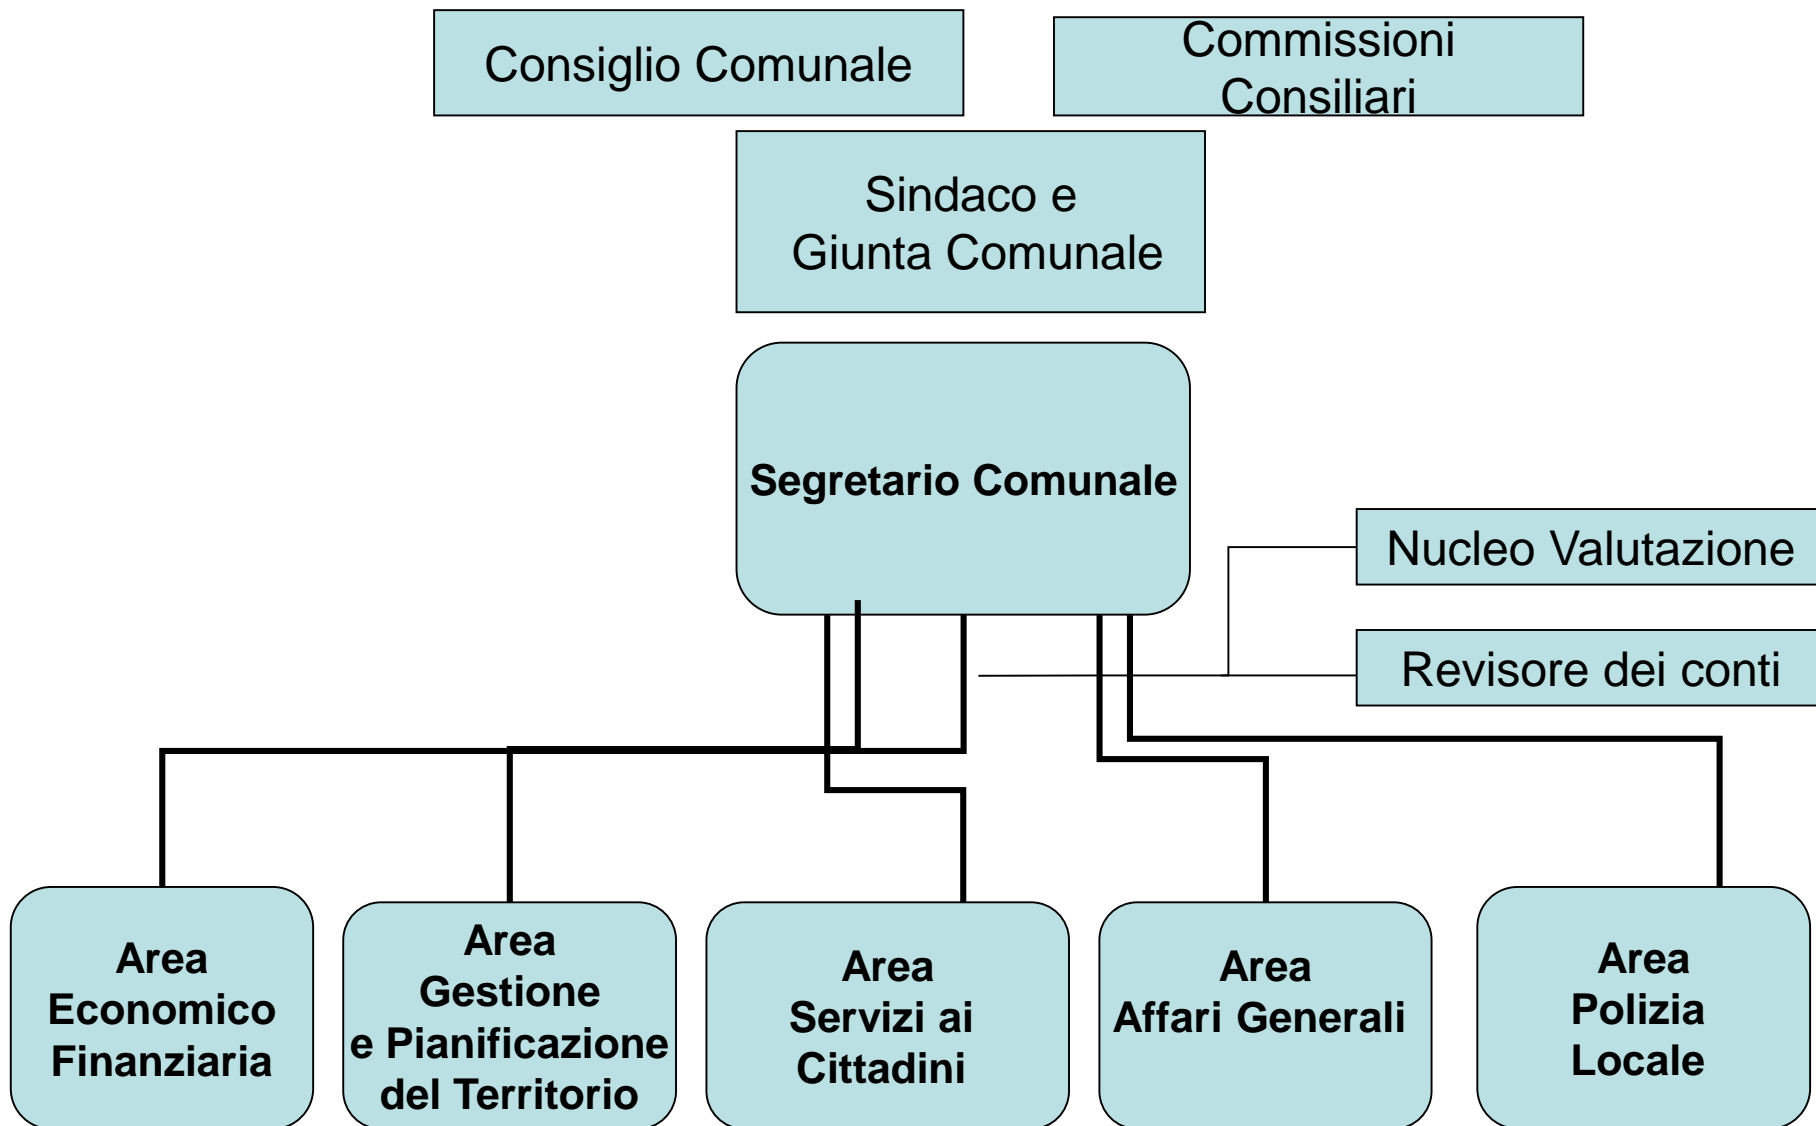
Consiglio Comunale

Commissioni Consiliari

Sindaco e Giunta Comunale

Segretario Comunale

Nucleo Valutazione

Revisore dei conti

Area Economico Finanziaria

Area Gestione e Pianificazione del Territorio

Area Servizi ai Cittadini

Area Affari Generali

Area Polizia Locale